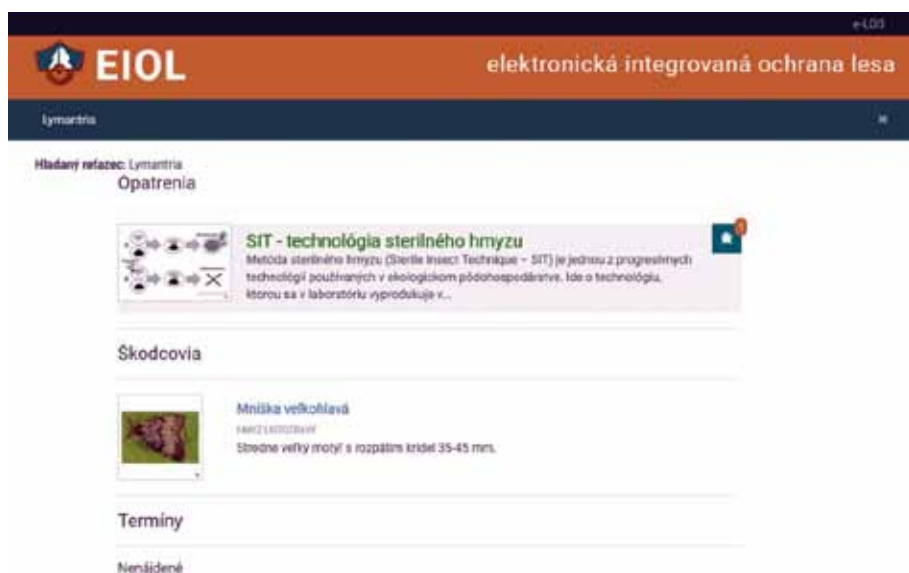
e-LES

EIOL

elektronická integrovaná ochrana lesa

Lymantria

×

Hľadaný reťazec: Lymantria

Opatrenia

SIT - technológia sterilného hmyzu

Metóda sterilného hmyzu (Sterile Insect Technique – SIT) je jednou z progresívnych technológií používaných v ekologickom pôdohospodárstve. Ide o technológiu, ktorou sa v laboratóriu vyprodukuje v...

0

Škodcovia

Mniška veľkohlavá

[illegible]

Stredne veľký motýľ s rozpätím krídel 35-45 mm.

Termíny

Nenájdené